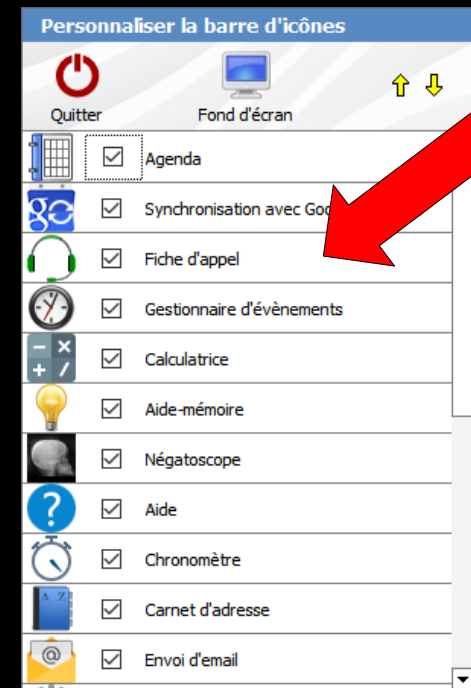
Personnaliser la barre d'icônes

Quitter

Fond d'écran

Agenda

Synchronisation avec Goo

Fiche d'appel

Gestionnaire d'évènements

Calculatrice

Aide-mémoire

Négatoscope

Aide

Chronomètre

Carnet d'adresse

Envoi d'email